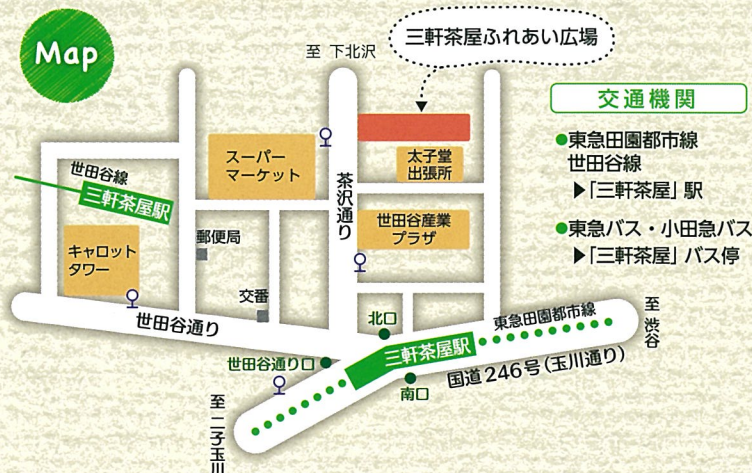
Map

至 下北沢

三軒茶屋ふれあい広場

交通機関

●東急田園都市線
世田谷線
▶「三軒茶屋」駅

●東急バス・小田急バス
▶「三軒茶屋」バス停

世田谷線

三軒茶屋駅

スーパーマーケット

茶沢通り

太子堂出張所

世田谷産業プラザ

郵便局

キャロットタワー

交番

世田谷通り

北口

東急田園都市線

至 渋谷

世田谷通り口

三軒茶屋駅

国道246号（玉川通り）

南口

至 二子玉川